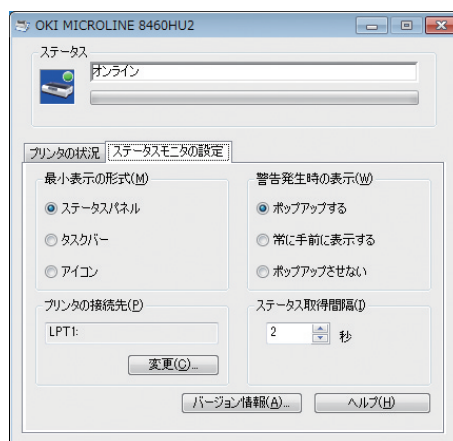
OKI MICROLINE 8460HU2

ステータス

オンライン

プリンタの状況

ステータスモニタの設定

最小表示の形式(M)

ステータスパネル

タスクバー

アイコン

警告発生時の表示(W)

ポップアップする

常に手前に表示する

ポップアップさせない

プリンタの接続先(P)

LPT1:

変更(C)...

ステータス取得間隔(I)

2

秒

バージョン情報(A)...

ヘルプ(H)